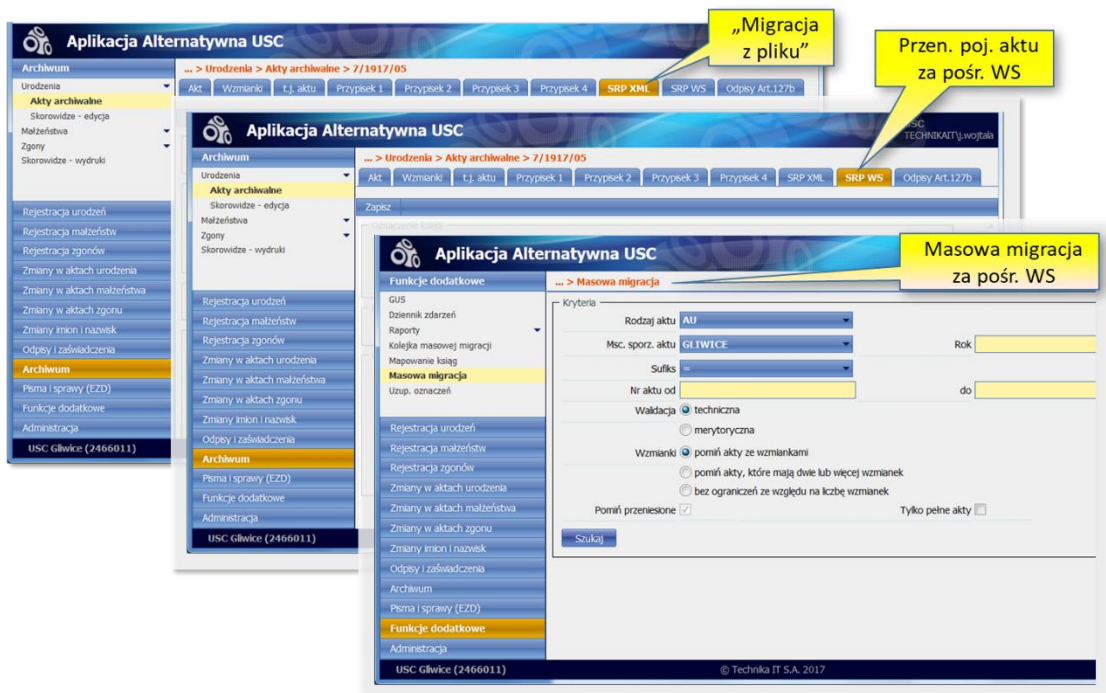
„Migracja z pliku"

Przen. poj. aktu za pośr. WS

Masowa migracja za pośr. WS

Aplikacja Alternatywna USC

Archiwum
Urodzenia
Akty archiwalne
Skorowidze - edycja
Małżeństwa
Zgony
Skorowidze - wydruki

... > Urodzenia > Akty archiwalne > 7/1917/05

Akt | Wzmianki | t.j. aktu | Przypisek 1 | Przypisek 2 | Przypisek 3 | Przypisek 4 | SRP XML | SRP WS | Odpisy Art.127b

Rejestracja urodzeń
Rejestracja małżeństw
Rejestracja zgonów
Zmiany w aktach urodzenia
Zmiany w aktach małżeństwa
Zmiany w aktach zgonu
Zmiany imion i nazwisk
Odpisy i zaświadczenia
Archiwum
Pisma i sprawy (EZD)
Funkcje dodatkowe
Administracja
USC Gliwice (2466011)

Aplikacja Alternatywna USC

USC
TECHNIKAIT\j.wojtala

Archiwum
Urodzenia
Akty archiwalne
Skorowidze - edycja
Małżeństwa
Zgony
Skorowidze - wydruki

... > Urodzenia > Akty archiwalne > 7/1917/05

Akt | Wzmianki | t.j. aktu | Przypisek 1 | Przypisek 2 | Przypisek 3 | Przypisek 4 | SRP XML | SRP WS | Odpisy Art.127b

Zapisz

Rejestracja urodzeń
Rejestracja małżeństw
Rejestracja zgonów
Zmiany w aktach urodzenia
Zmiany w aktach małżeństwa
Zmiany w aktach zgonu
Zmiany imion i nazwisk
Odpisy i zaświadczenia
Archiwum
Pisma i sprawy (EZD)
Funkcje dodatkowe
Administracja
USC Gliwice (2466011)

Aplikacja Alternatywna USC

Funkcje dodatkowe
GUS
Dziennik zdarzeń
Raporty
Kolejka masowej migracji
Mapowanie ksiąg
Masowa migracja
Uzup. oznaczeń

... > Masowa migracja

Kryteria
Rodzaj aktu AU
Msc. sporz. aktu GLIWICE
Rok
Sufiks =
Nr aktu od
do
Walidacja techniczna
merytoryczna
Wzmianki pomiń akty ze wzmiankami
pomiń akty, które mają dwie lub więcej wzmianek
bez ograniczeń ze względu na liczbę wzmianek
Pomiń przeniesione
Tylko pełne akty
Szukaj

Rejestracja urodzeń
Rejestracja małżeństw
Rejestracja zgonów
Zmiany w aktach urodzenia
Zmiany w aktach małżeństwa
Zmiany w aktach zgonu
Zmiany imion i nazwisk
Odpisy i zaświadczenia
Archiwum
Pisma i sprawy (EZD)
Funkcje dodatkowe
Administracja
USC Gliwice (2466011)

© Technika IT S.A. 2017